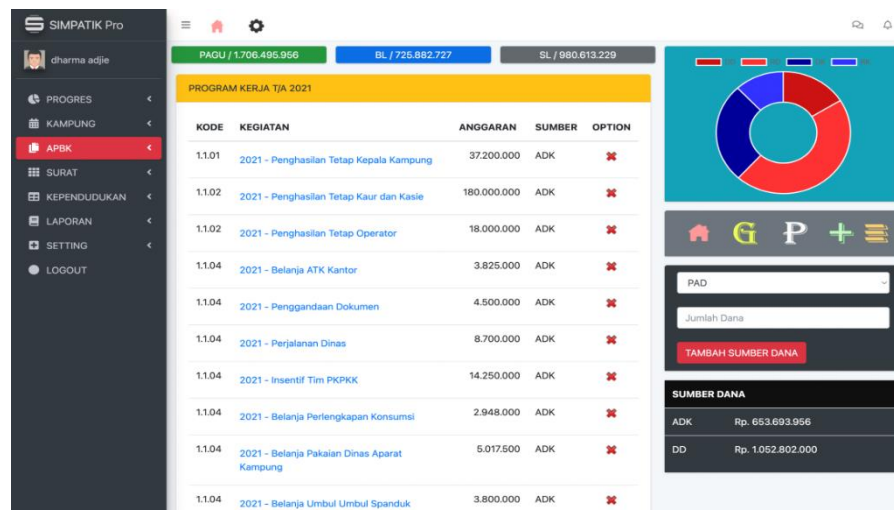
SIMPATIK Pro

dharma adjie

PROGRES
KAMPUNG
APBK
SURAT
KEPENDUDUKAN
LAPORAN
SETTING
LOGOUT

PAGU / 1.706.495.956
BL / 725.882.727
SL / 980.613.229

PROGRAM KERJA T/A 2021

| KODE | KEGIATAN | ANGGARAN | SUMBER | OPTION |
|---|---|---|---|---|
| 1.1.01 | 2021 - Penghasilan Tetap Kepala Kampung | 37.200.000 | ADK | ✖ |
| 1.1.02 | 2021 - Penghasilan Tetap Kaur dan Kasie | 180.000.000 | ADK | ✖ |
| 1.1.02 | 2021 - Penghasilan Tetap Operator | 18.000.000 | ADK | ✖ |
| 1.1.04 | 2021 - Belanja ATK Kantor | 3.825.000 | ADK | ✖ |
| 1.1.04 | 2021 - Penggandaan Dokumen | 4.500.000 | ADK | ✖ |
| 1.1.04 | 2021 - Perjalanan Dinas | 8.700.000 | ADK | ✖ |
| 1.1.04 | 2021 - Insentif Tim PKPKK | 14.250.000 | ADK | ✖ |
| 1.1.04 | 2021 - Belanja Perlengkapan Konsumsi | 2.948.000 | ADK | ✖ |
| 1.1.04 | 2021 - Belanja Pakaian Dinas Aparat Kampung | 5.017.500 | ADK | ✖ |
| 1.1.04 | 2021 - Belanja Umbul Umbul Spanduk | 3.800.000 | ADK | ✖ |

G P

PAD
Jumlah Dana
TAMBAH SUMBER DANA

SUMBER DANA
| ADK | Rp. 653.693.956 |
|---|---|
| DD | Rp. 1.052.802.000 |